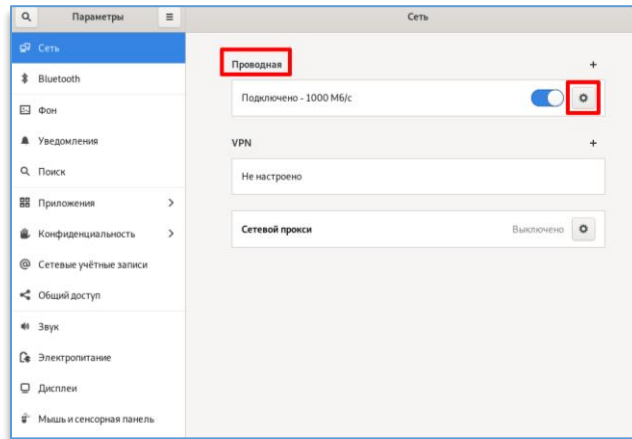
Параметры

Сеть

Сеть
Bluetooth
Фон
Уведомления
Поиск
Приложения
Конфиденциальность
Сетевые учётные записи
Общий доступ
Звук
Электропитание
Дисплеи
Мышь и сенсорная панель

Проводная +
Подключено - 1000 Мб/с

VPN +
Не настроено

Сетевой прокси Выключено